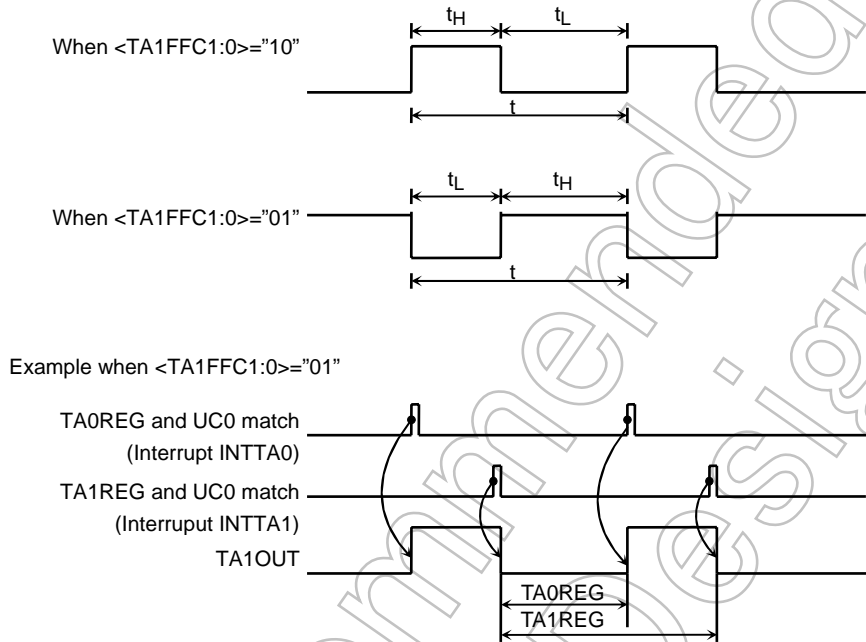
When <TA1FFC1:0>="10"

$t_H$

$t_L$

t

When <TA1FFC1:0>="01"

$t_L$

$t_H$

t

Example when <TA1FFC1:0>="01"

TA0REG and UC0 match
(Interrupt INTTA0)

TA1REG and UC0 match
(Interrupt INTTA1)

TA1OUT

TA0REG

TA1REG